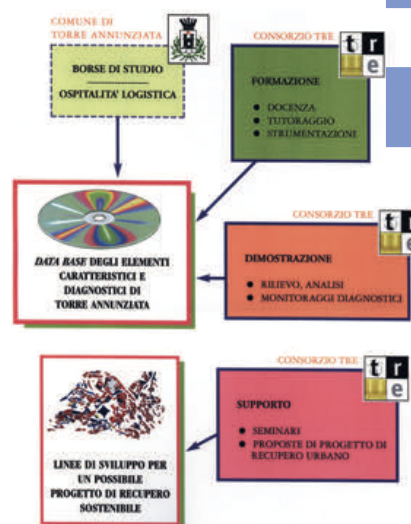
COMUNE DI TORRE ANNUNZIATA

BORSE DI STUDIO
OSPITALITA' LOGISTICA

CONSORZIO TRE

t r e

FORMAZIONE

- DOCENZA
- TUTORAGGIO
- STRUMENTAZIONI

DATA BASE DEGLI ELEMENTI CARATTERISTICI E DIAGNOSTICI DI TORRE ANNUNZIATA

CONSORZIO TRE

t r e

DIMOSTRAZIONE

- RILIEVO, ANALISI
- MONITORAGGI DIAGNOSTICI

CONSORZIO TRE

t r e

SUPPORTO

- SEMINARI
- PROPOSTE DI PROGETTO DI RECUPERO URBANO

LINEE DI SVILUPPO PER UN POSSIBILE PROGETTO DI RECUPERO SOSTENIBILE